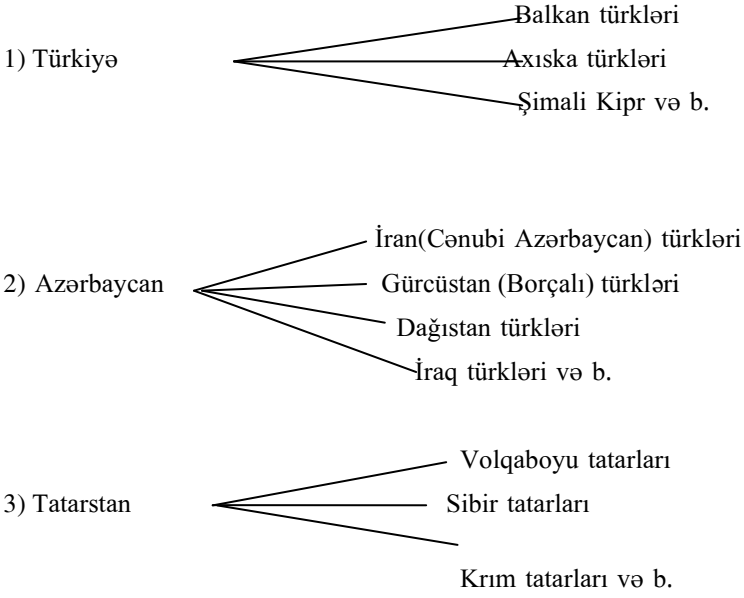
1) Türkiyə

Balkan türkləri

Axıska türkləri

Şimali Kipr və b.

2) Azərbaycan

İran(Cənubi Azərbaycan) türkləri

Gürcüstan (Borçalı) türkləri

Dağıstan türkləri

İraq türkləri və b.

3) Tatarstan

Volqaboyu tatarları

Sibir tatarları

Krım tatarları və b.